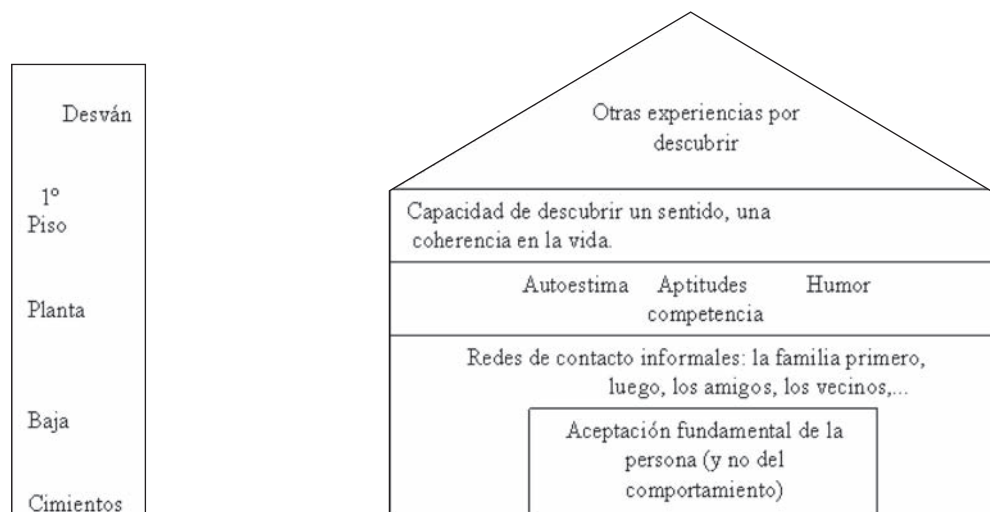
Desván

1º Piso

Planta

Baja

Cimientos

Otras experiencias por descubrir

Capacidad de descubrir un sentido, una coherencia en la vida.

Autoestima Aptitudes competencia Humor

Redes de contacto informales: la familia primero, luego, los amigos, los vecinos,...

Aceptación fundamental de la persona (y no del comportamiento)